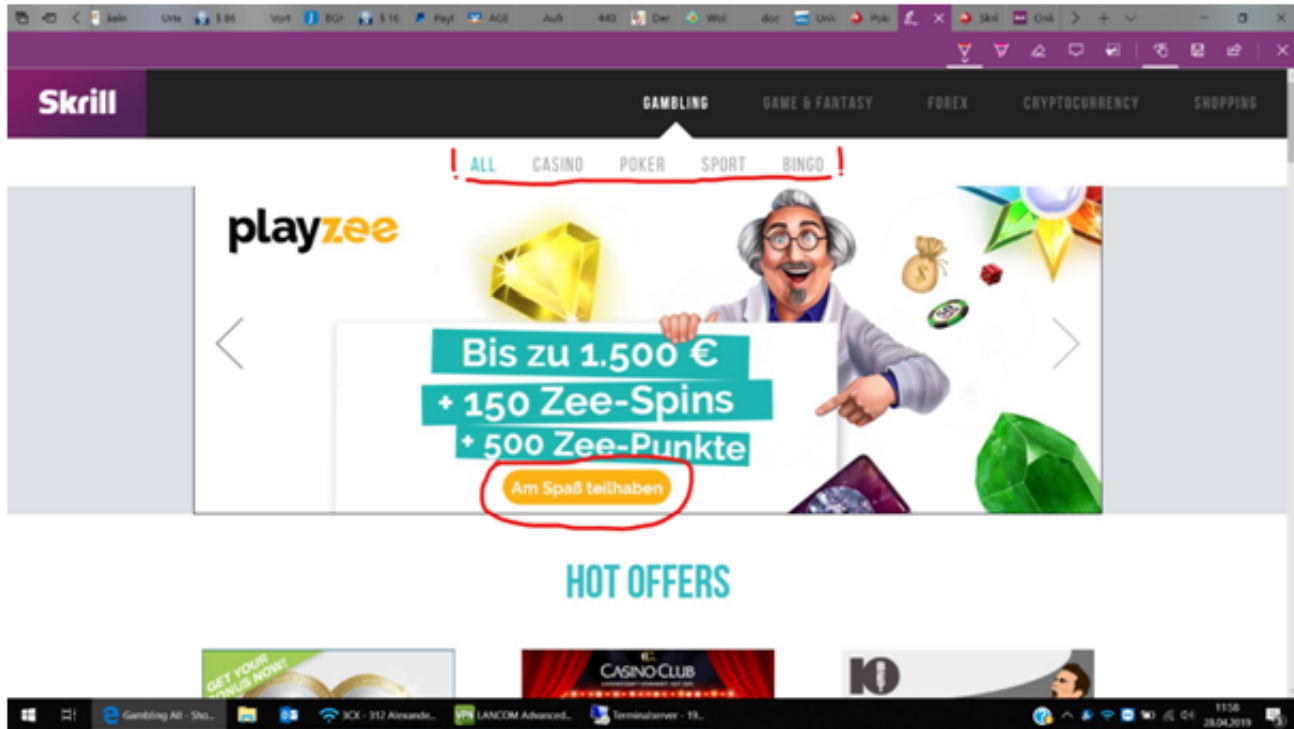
kein Urte $86 Vort BGI $16 Payl AGE Aufi 440 Der Wol doc Uni Pol Skri Onli

Skrill

GAMBLING GAME & FANTASY FOREX CRYPTOCURRENCY SHOPPING

ALL CASINO POKER SPORT BINGO

playzee

Bis zu 1.500 €
+ 150 Zee-Spins
+ 500 Zee-Punkte

Am Spaß teilhaben

HOT OFFERS

GET YOUR BONUS NOW!

CASINO CLUB

Gambling All - Sho... 3CX - 312 Alexande... LANCOM Advanced... Terminalserver - 19...

11:58
28.04.2019